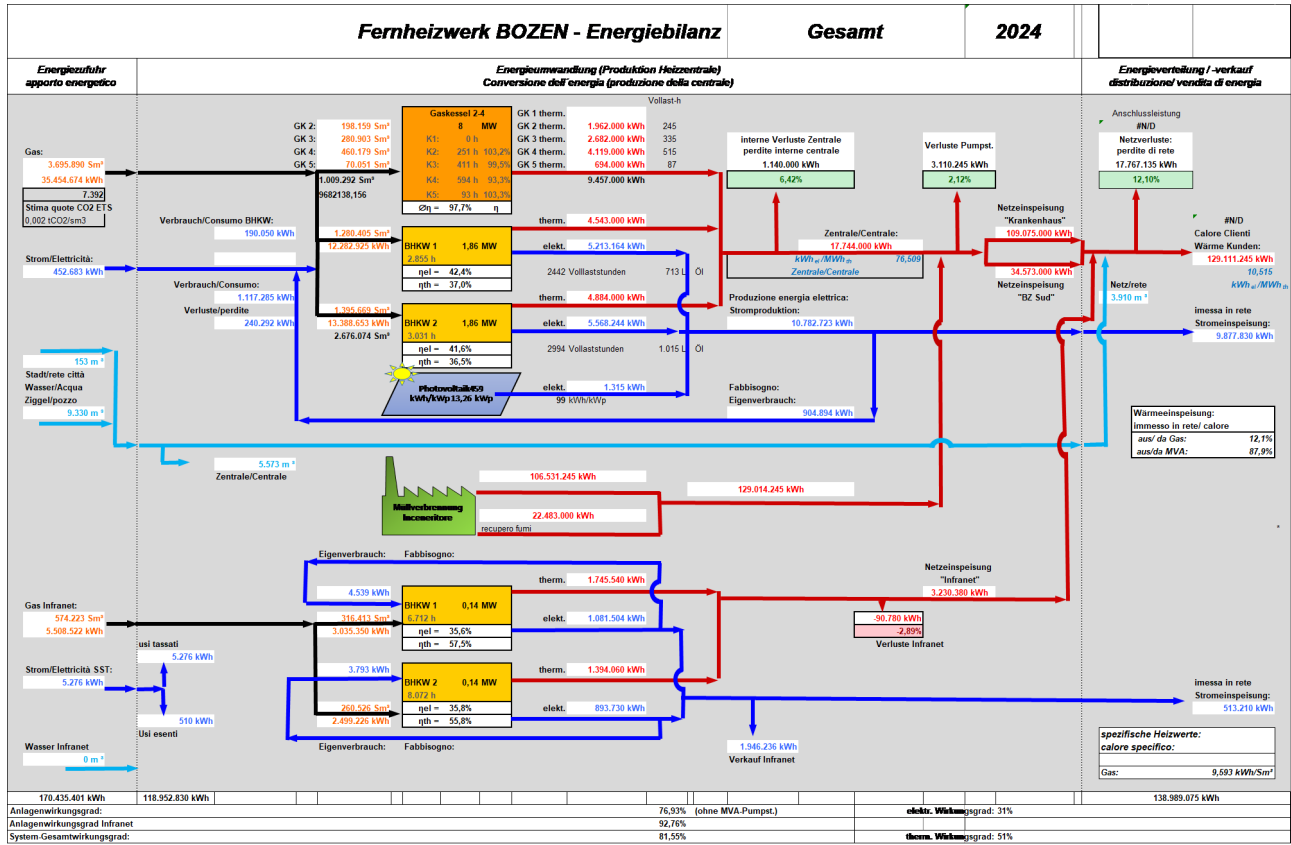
Fernheizwerk BOZEN - Energiebilanz | Gesamt | 2024

Energiezufuhr
apporto energetico

Energieumwandlung (Produktion Heizzentrale)
Conversione dell'energia (produzione della centrale)

Energieverteilung / -verkauf
distribuzione/ vendita di energia

Gas:
3.695.890 Sm³
35.454.674 kWh
7,392
Stima quote CO2 ETS
0,002 tCO2/sm3

GK 2: 198.159 Sm³
GK 3: 280.903 Sm³
GK 4: 460.179 Sm³
GK 5: 70.051 Sm³
1.009.292 Sm³
9682138,156

Gaskessel 2-4
8 MW
K1: 0 h
K2: 251 h 103,2%
K3: 411 h 99,5%
K4: 594 h 93,3%
K5: 93 h 103,3%
Øη = 97,7% η

Vollast-h
GK 1 therm.
GK 2 therm. 1.962.000 kWh 245
GK 3 therm. 2.682.000 kWh 335
GK 4 therm. 4.119.000 kWh 515
GK 5 therm. 694.000 kWh 87
9.457.000 kWh

interne Verluste Zentrale
perdite interne centrale
1.140.000 kWh
6,42%

Verluste Pumpst.
3.110.245 kWh
2,12%

Anschlussleistung
#N/D
Netzverluste:
perdite di rete
17.767.135 kWh
12,10%

Verbrauch/Consumo BHKW:
190.050 kWh

Strom/Elettricità:
452.683 kWh

Verbrauch/Consumo:
1.117.285 kWh
Verluste/perdite
240.292 kWh

1.280.405 Sm³
12.282.925 kWh
BHKW 1 1,86 MW
2.855 h
ηel = 42,4%
ηth = 37,0%
therm. 4.543.000 kWh
elekt. 5.213.164 kWh
2442 Vollaststunden 713 L Öl

1.395.669 Sm³
13.388.653 kWh
2.676.074 Sm³
BHKW 2 1,86 MW
3.031 h
ηel = 41,6%
ηth = 36,5%
therm. 4.884.000 kWh
elekt. 5.568.244 kWh
2994 Vollaststunden 1.015 L Öl

Zentrale/Centrale:
17.744.000 kWh
kWh el /MWh th 76,509
Zentrale/Centrale

Netzeinspeisung
"Krankenhaus"
109.075.000 kWh
34.573.000 kWh
Netzeinspeisung
"BZ Sud"

#N/D
Calore Clienti
Wärme Kunden:
129.111.245 kWh
10,515
kWh el /MWh th

Netz/rete
3.910 m³

Produzione energia elettrica:
Stromproduktion:
10.782.723 kWh

imessa in rete
Stromeinspeisung:
9.877.830 kWh

153 m³
Stadt/rete città
Wasser/Acqua
Ziggel/pozzo
9.330 m³

Photovoltaik459 kWh/kWp13,26 kWp
elekt. 1.315 kWh
99 kWh/kWp

Fabbisogno:
Eigenverbrauch:
904.894 kWh

Wärmeeinspeisung:
immesso in rete/ calore
aus/ da Gas: 12,1%
aus/da MVA: 87,9%

5.573 m³
Zentrale/Centrale

106.531.245 kWh
129.014.245 kWh
Müllverbrennung Inceneritore
22.483.000 kWh
recupero fumi

Eigenverbrauch: Fabbisogno:
4.539 kWh
therm. 1.745.540 kWh

Gas Infranet:
574.223 Sm³
5.508.522 kWh

316.413 Sm³
3.035.350 kWh
BHKW 1 0,14 MW
6.712 h
ηel = 35,6%
ηth = 57,5%
elekt. 1.081.504 kWh

Netzeinspeisung
"Infranet"
3.230.380 kWh
-90.780 kWh
-2,89%
Verluste Infranet

usi tassati
5.276 kWh
Strom/Elettricità SST:
5.276 kWh
510 kWh
Usi esenti

3.793 kWh
BHKW 2 0,14 MW
8.072 h
260.526 Sm³
2.499.226 kWh
ηel = 35,8%
ηth = 55,8%
therm. 1.394.060 kWh
elekt. 893.730 kWh

imessa in rete
Stromeinspeisung:
513.210 kWh

Wasser Infranet
0 m³

Eigenverbrauch: Fabbisogno:
1.946.236 kWh
Verkauf Infranet

spezifische Heizwerte:
calore specifico:
Gas: 9,593 kWh/Sm³

170.435.401 kWh | 118.952.830 kWh | 138.989.075 kWh
Anlagenwirkungsgrad: 76,93% (ohne MVA-Pumpst.) | elektr. Wirkungsgrad: 31%
Anlagenwirkungsgrad Infranet 92,76%
System-Gesamtwirkungsgrad: 81,55% | therm. Wirkungsgrad: 51%